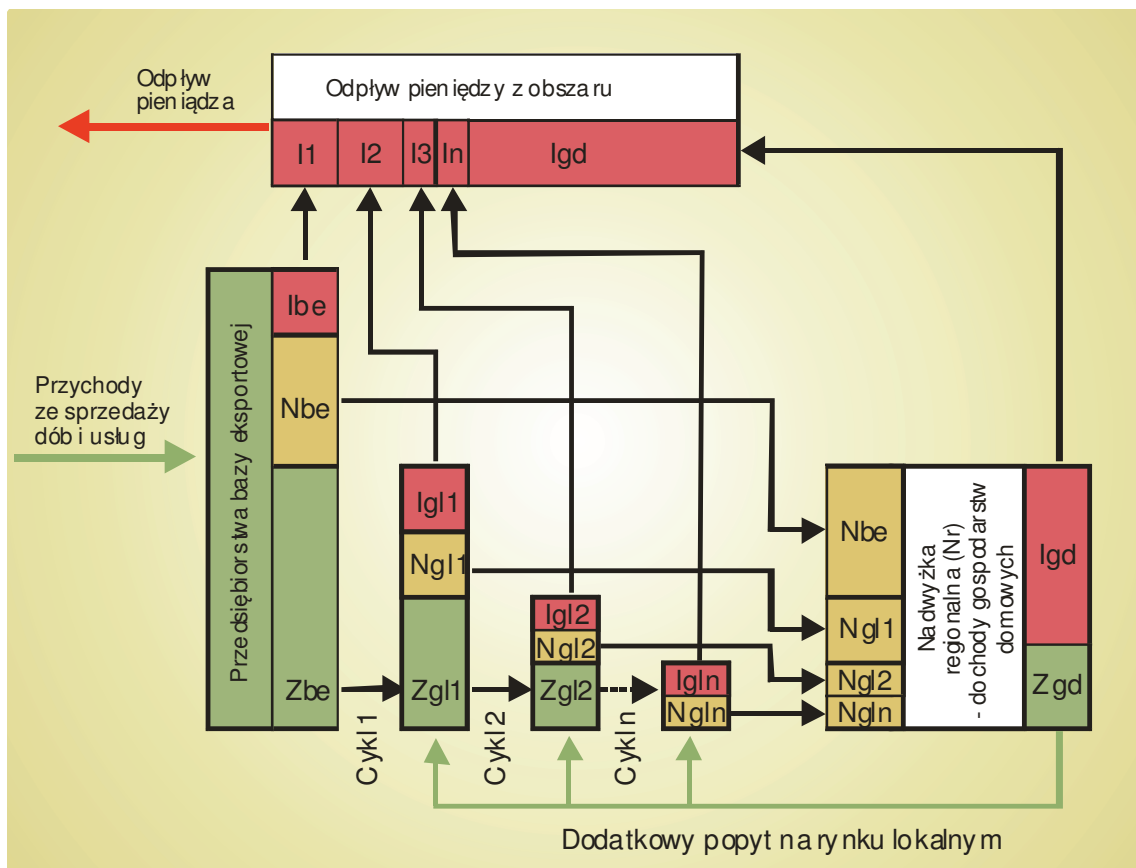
Odpływ pieniądza

Odpływ pieniędzy z obszaru

| I1 | I2 | I3 | In | Igd |
|---|---|---|---|---|

Przychody ze sprzedaży dób i usług

Przedsiębiorstwa bazy eksportowej

Ibe

Nbe

Zbe

Igl1

Ngl1

Zgl1

Igl2

Ngl2

Zgl2

Igln

Ngln

Cykl 1

Cykl 2

Cykl n

Nbe

Ngl1

Ngl2

Ngln

Nadwyżka regionalna (Nr) - dochody gospodarstw domowych

Igd

Zgd

Dodatkowy popyt na rynku lokalnym